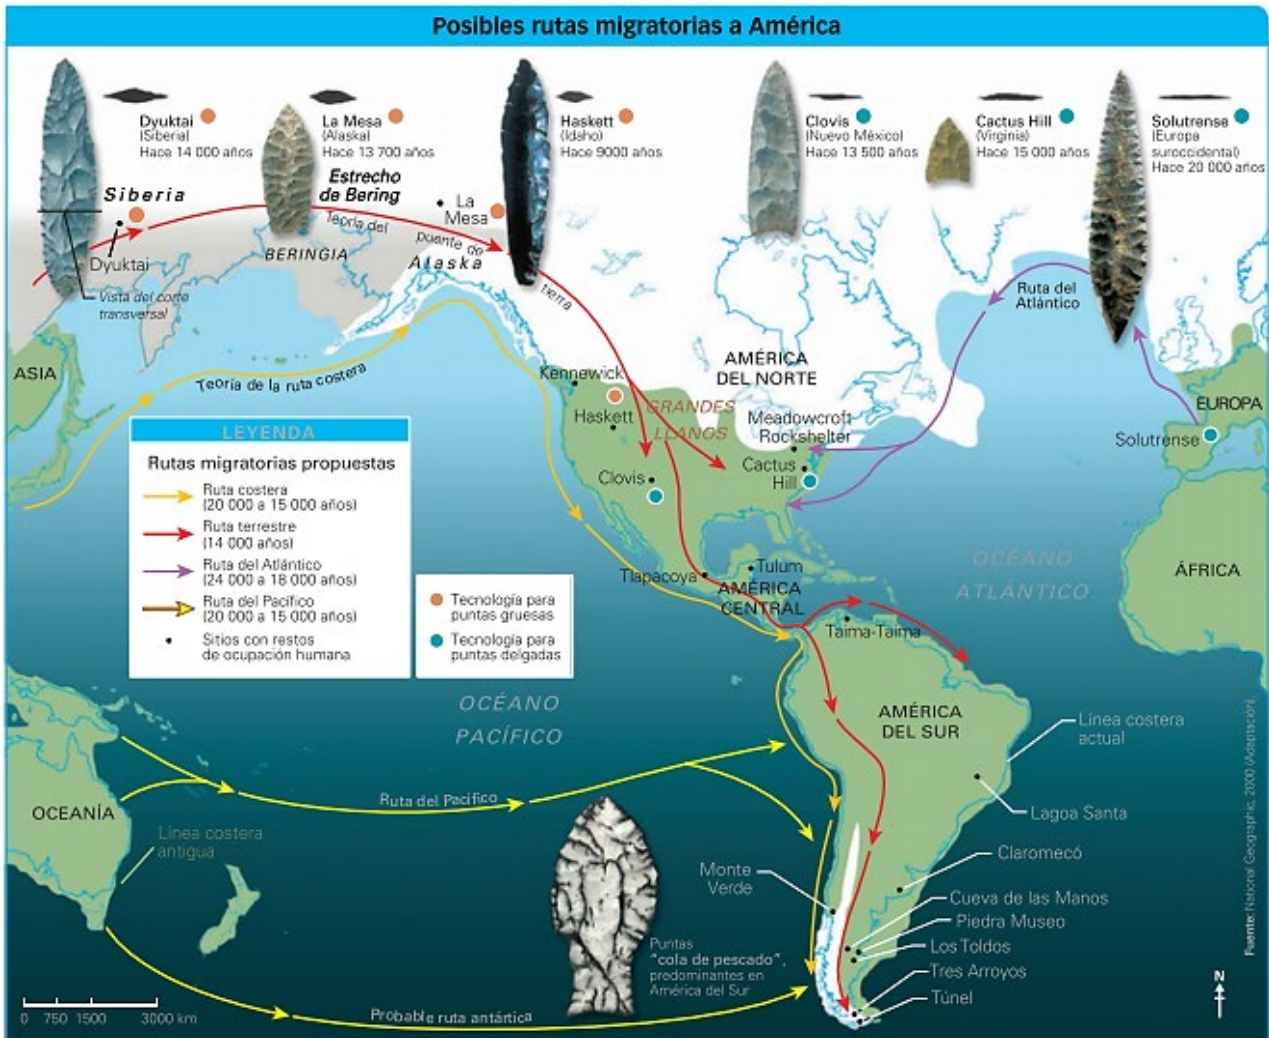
Posibles rutas migratorias a América

Dyuktai (Siberia) Hace 14 000 años

La Mesa (Alaska) Hace 13 700 años

Haskett (Idaho) Hace 9000 años

Clovis (Nuevo México) Hace 13 500 años

Cactus Hill (Virginia) Hace 15 000 años

Solutrense (Europa suroccidental) Hace 20 000 años

Siberia

Dyuktai

Vista del corte transversal

Estrecho de Bering

BERINGIA

Teoría del puente de tierra

La Mesa

Alaska

Ruta del Atlántico

ASIA

Teoría de la ruta costera

Kennewick

AMÉRICA DEL NORTE

Haskett

GRANDES LLANOS

Meadowcroft Rockshelter

EUROPA

Solutrense

Clovis

Cactus Hill

LEYENDA

Rutas migratorias propuestas

Ruta costera (20 000 a 15 000 años)

Ruta terrestre (14 000 años)

Ruta del Atlántico (24 000 a 18 000 años)

Ruta del Pacífico (20 000 a 15 000 años)

Sitios con restos de ocupación humana

Tecnología para puntas gruesas

Tecnología para puntas delgadas

Tulum

Tlapacoya

AMÉRICA CENTRAL

OCÉANO ATLÁNTICO

ÁFRICA

Taima-Taima

OCÉANO PACÍFICO

AMÉRICA DEL SUR

Línea costera actual

OCEANÍA

Línea costera antigua

Ruta del Pacífico

Lagoa Santa

Claromecó

Monte Verde

Cueva de las Manos

Piedra Museo

Los Toldos

Tres Arroyos

Túnel

Puntas "cola de pescado", predominantes en América del Sur

0 750 1500 3000 km

Probable ruta antártica

N

Fuente: National Geographic, 2000 (Adaptación).